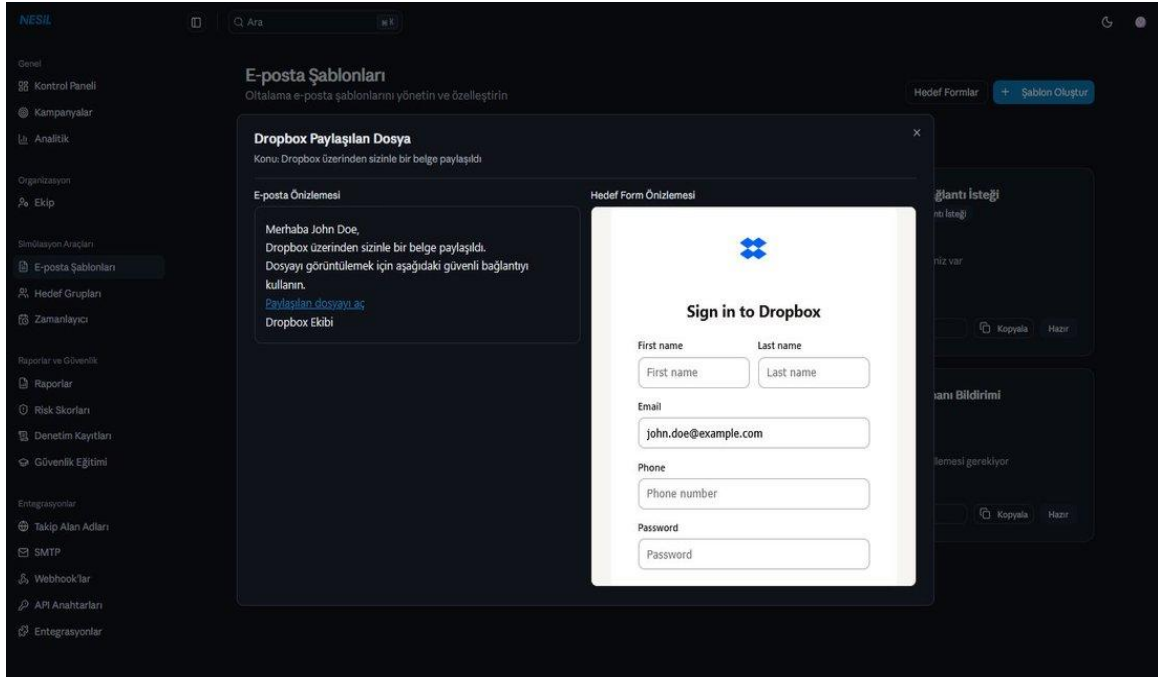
NESIL

Q Ara ⌘K

Genel
Kontrol Paneli
Kampanyalar
Analitik

Organizasyon
Ekip

Simülasyon Araçları
E-posta Şablonları
Hedef Grupları
Zamanlayıcı

Raporlar ve Güvenlik
Raporlar
Risk Skorları
Denetim Kayıtları
Güvenlik Eğitimi

Entegrasyonlar
Takip Alan Adları
SMTP
Webhook'lar
API Anahtarları
Entegrasyonlar

E-posta Şablonları
Oltalama e-posta şablonlarını yönetin ve özelleştirin

Hedef Formlar
+ Şablon Oluştur

Dropbox Paylaşılan Dosya
Konu: Dropbox üzerinden sizinle bir belge paylaşıldı

×

E-posta Önizlemesi

Merhaba John Doe,
Dropbox üzerinden sizinle bir belge paylaşıldı.
Dosyayı görüntülemek için aşağıdaki güvenli bağlantıyı kullanın.
Paylaşılan dosyayı aç
Dropbox Ekibi

Hedef Form Önizlemesi

Sign in to Dropbox

First name
First name
Last name
Last name
Email
john.doe@example.com
Phone
Phone number
Password
Password

ğlantı İsteği
ntı İsteği
niz var
Kopyala
Hazır

anı Bildirimi
lemesi gerekiyor
Kopyala
Hazır